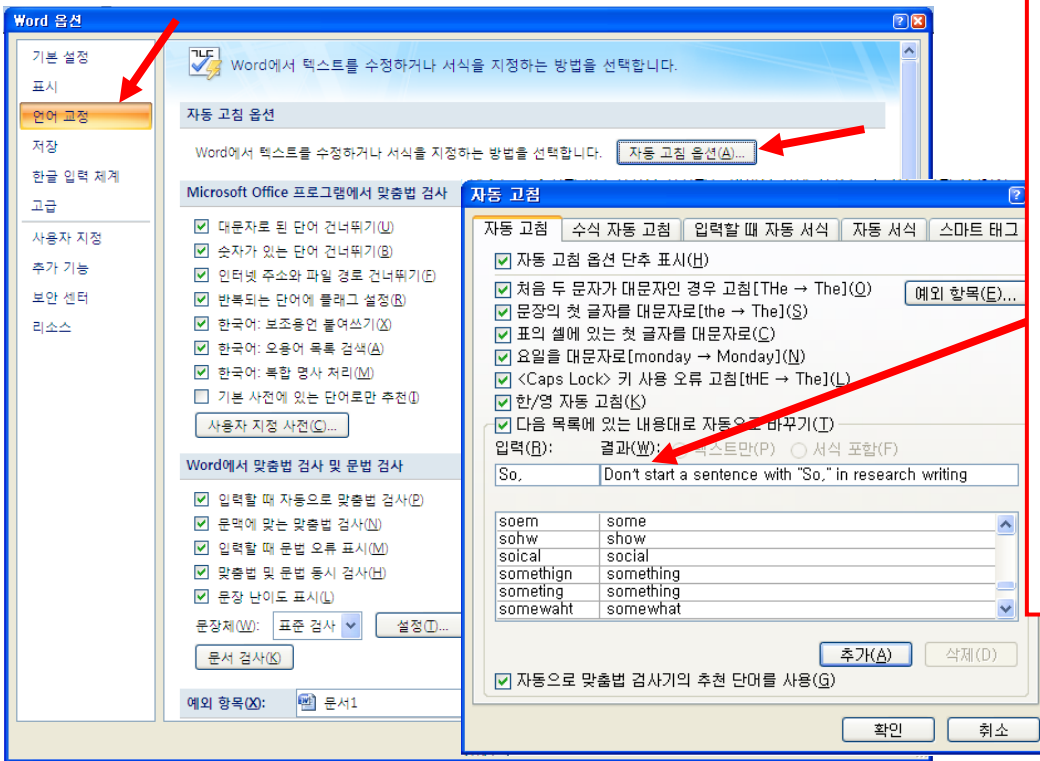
Word 옵션

기본 설정
표시
언어 교정
저장
한글 입력 체계
고급
사용자 지정
추가 기능
보안 센터
리소스

Word에서 텍스트를 수정하거나 서식을 지정하는 방법을 선택합니다.

자동 고침 옵션

Word에서 텍스트를 수정하거나 서식을 지정하는 방법을 선택합니다. 자동 고침 옵션(A)...

Microsoft Office 프로그램에서 맞춤법 검사

☑ 대문자로 된 단어 건너뛰기(U)
☑ 숫자가 있는 단어 건너뛰기(B)
☑ 인터넷 주소와 파일 경로 건너뛰기(F)
☑ 반복되는 단어에 플래그 설정(R)
☑ 한국어: 보조용언 붙여쓰기(X)
☑ 한국어: 오용어 목록 검색(A)
☑ 한국어: 복합 명사 처리(M)
☐ 기본 사전에 있는 단어로만 추천(I)
사용자 지정 사전(C)...

Word에서 맞춤법 검사 및 문법 검사

☑ 입력할 때 자동으로 맞춤법 검사(P)
☑ 문맥에 맞는 맞춤법 검사(N)
☑ 입력할 때 문법 오류 표시(M)
☑ 맞춤법 및 문법 동시 검사(H)
☑ 문장 난이도 표시(L)
문장체(W): 표준 검사 설정(T)...
문서 검사(K)

예외 항목(X): 문서1

자동 고침

자동 고침 | 수식 자동 고침 | 입력할 때 자동 서식 | 자동 서식 | 스마트 태그

☑ 자동 고침 옵션 단추 표시(H)
☑ 처음 두 문자가 대문자인 경우 고침[THe → The](O) 예외 항목(E)...
☑ 문장의 첫 글자를 대문자로[the → The](S)
☑ 표의 셀에 있는 첫 글자를 대문자로(C)
☑ 요일을 대문자로[monday → Monday](N)
☑ <Caps Lock> 키 사용 오류 고침[tHE → The](L)
☑ 한/영 자동 고침(K)
☑ 다음 목록에 있는 내용대로 자동으로 바꾸기(T)
입력(R): 결과(W): ◯ 텍스트만(P) ◯ 서식 포함(F)

| So, | Don't start a sentence with "So," in research writing |
|---|---|

| soem | some |
|---|---|
| sohw | show |
| soical | social |
| somethign | something |
| someting | something |
| somewaht | somewhat |

추가(A) 삭제(D)

☑ 자동으로 맞춤법 검사기의 추천 단어를 사용(G)

확인 취소